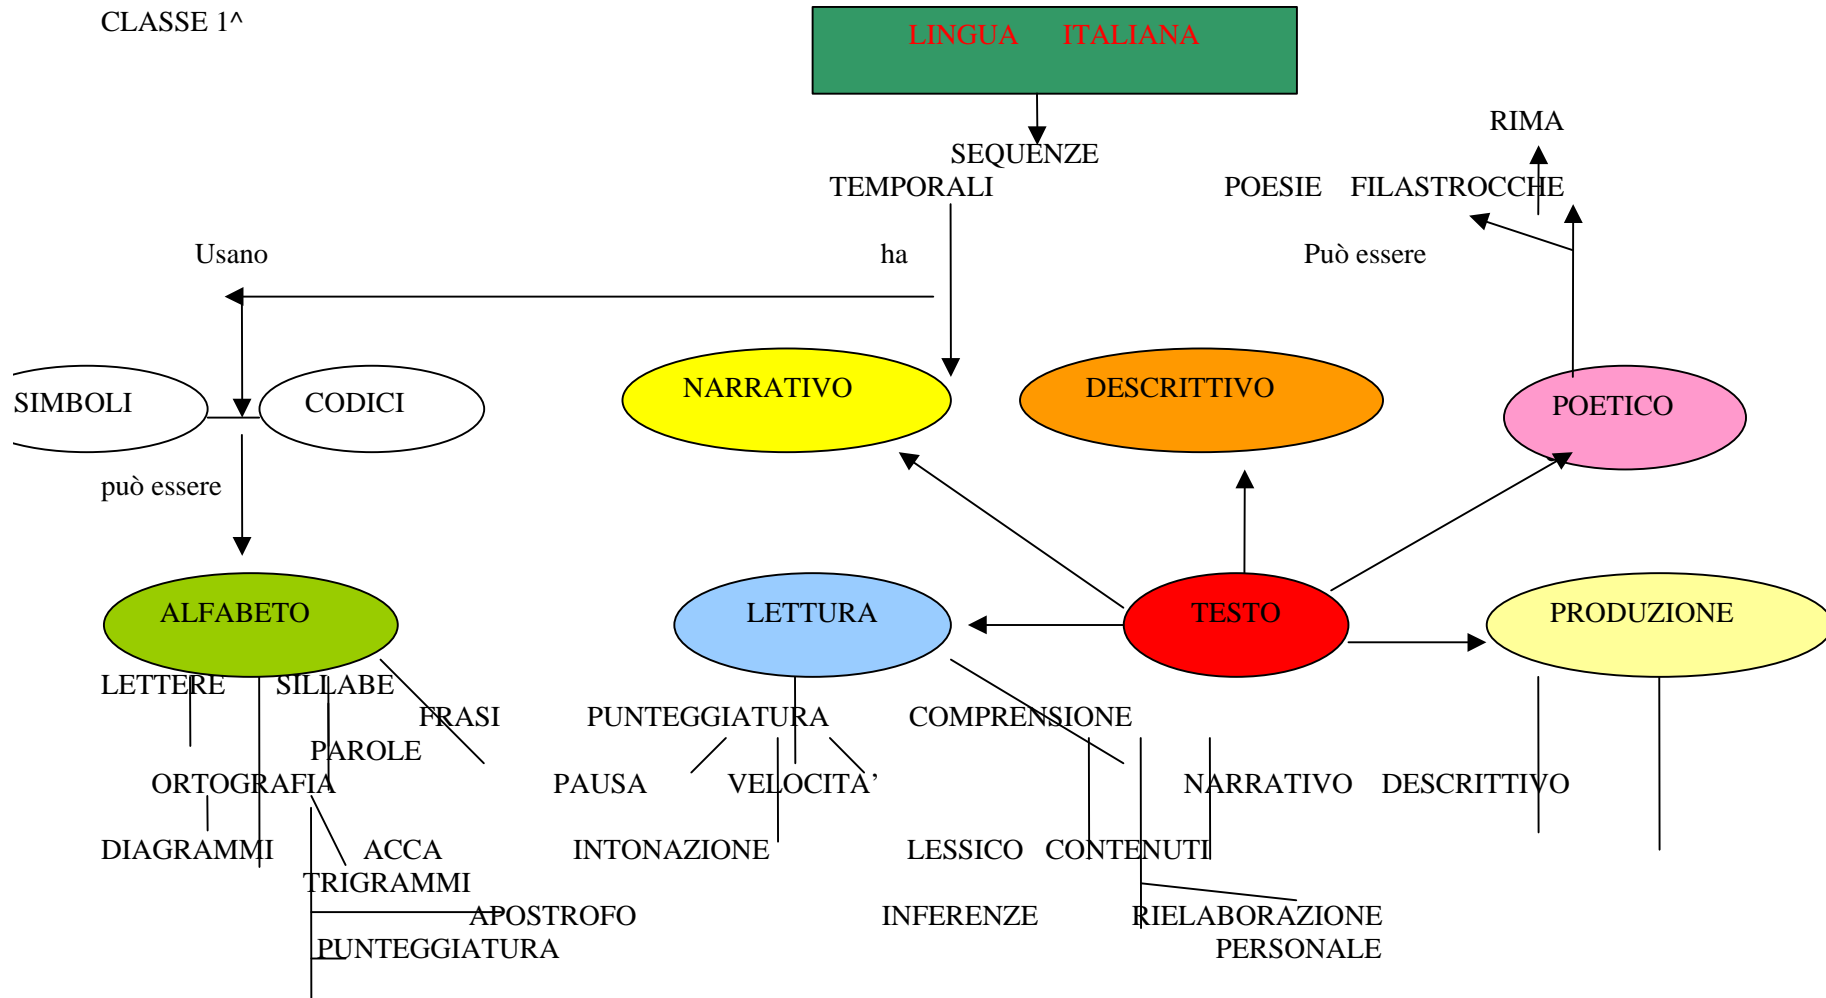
CLASSE 1^

LINGUA ITALIANA

SEQUENZE TEMPORALI

RIMA

POESIE FILASTROCCHE

Usano

ha

Può essere

SIMBOLI

CODICI

NARRATIVO

DESCRITTIVO

POETICO

può essere

ALFABETO

LETTURA

TESTO

PRODUZIONE

LETTERE SILLABE

FRASI

PUNTEGGIATURA

COMPRENSIONE

PAROLE

ORTOGRAFIA

PAUSA

VELOCITA'

NARRATIVO DESCRITTIVO

DIAGRAMMI

ACCA

INTONAZIONE

LESSICO CONTENUTI

TRIGRAMMI

APOSTROFO

INFERENZE

RIELABORAZIONE PERSONALE

PUNTEGGIATURA